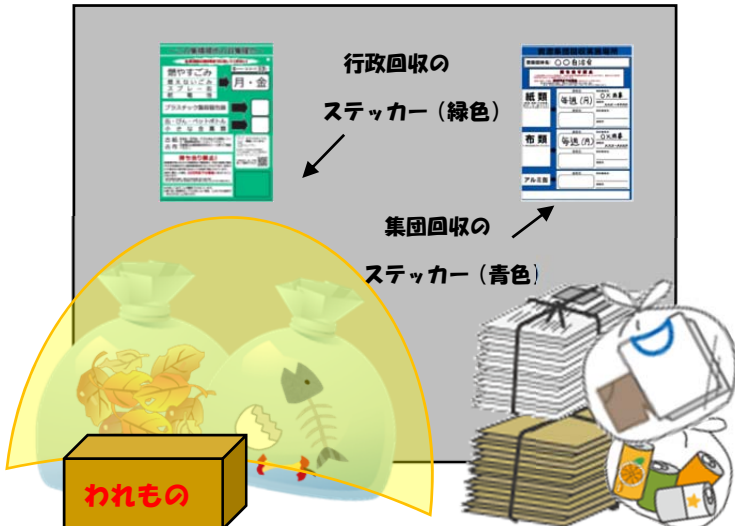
行政回収の

ステッカー（緑色）

燃やすごみ
燃えないごみ
スプレー缶
月・金
プラスチック製容器包装
缶・びん・ペットボトル
小さな金属類

紙類
等送（月）
布類
等送（月）
アルミ缶

集団回収の

ステッカー（青色）

われもの